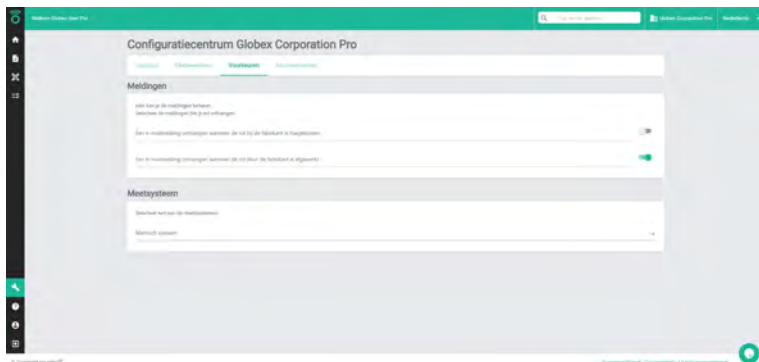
Welkom Globex User Pro

Typ om te zoeken...

Globex Corporation Pro

Nederlands

Configuratiecentrum Globex Corporation Pro

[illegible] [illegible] Voorkeuren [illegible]

Meldingen

Hier kan je de meldingen beheren.
Selecteer de meldingen die je wil ontvangen.

Een e-mailmelding ontvangen wanneer de rol bij de fabrikant is toegekend.

Een in-appmelding ontvangen wanneer de rol door de fabrikant is afgewezen.

Meetsysteem

Selecteer een van de meetsystemen.

Metrisch systeem

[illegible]

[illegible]